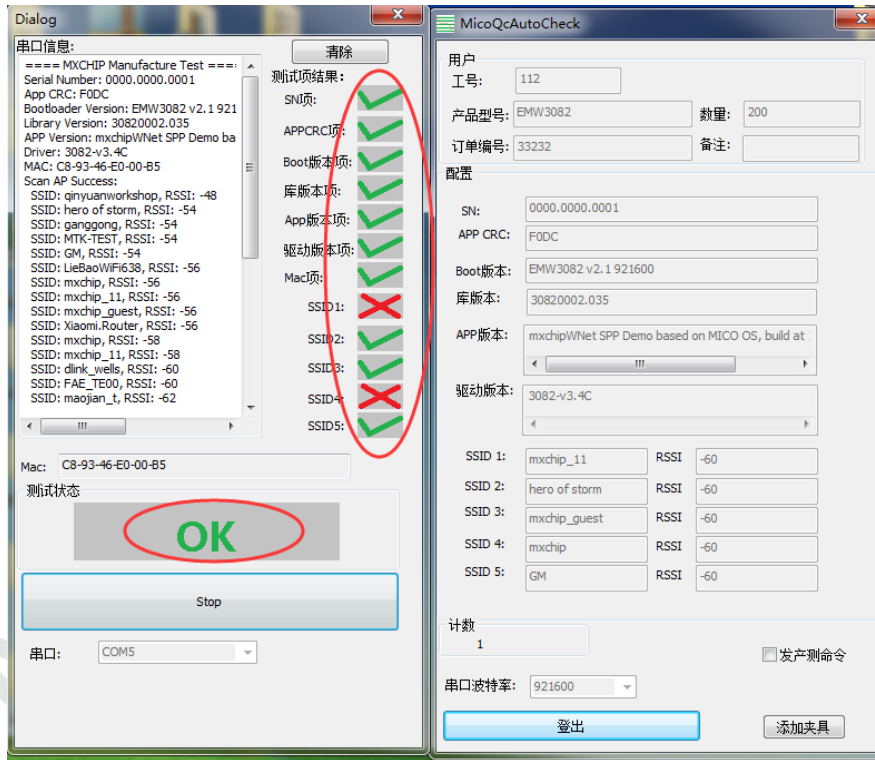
Dialog

串口信息:

清除

==== MXCHIP Manufacture Test ====
Serial Number: 0000.0000.0001
App CRC: F0DC
Bootloader Version: EMW3082 v2.1 921
Library Version: 30820002.035
APP Version: mxchipWNet SPP Demo ba
Driver: 3082-v3.4C
MAC: C8-93-46-E0-00-B5
Scan AP Success:
SSID: qinyuanworkshop, RSSI: -48
SSID: hero of storm, RSSI: -54
SSID: ganggong, RSSI: -54
SSID: MTK-TEST, RSSI: -54
SSID: GM, RSSI: -54
SSID: LieBaoWiFi638, RSSI: -56
SSID: mxchip, RSSI: -56
SSID: mxchip_11, RSSI: -56
SSID: mxchip_guest, RSSI: -56
SSID: Xiaomi.Router, RSSI: -56
SSID: mxchip, RSSI: -58
SSID: mxchip_11, RSSI: -58
SSID: dlink_wells, RSSI: -60
SSID: FAE_TE00, RSSI: -60
SSID: maojian_t, RSSI: -62

测试项结果:
SN项:
APPCRC项:
Boot版本项:
库版本项:
App版本项:
驱动版本项:
Mac项:
SSID1:
SSID2:
SSID3:
SSID4:
SSID5:

Mac: C8-93-46-E0-00-B5

测试状态

OK

Stop

串口: COM5

MicoQcAutoCheck

用户
工号: 112
产品型号: EMW3082
数量: 200
订单编号: 33232
备注:

配置
SN: 0000.0000.0001
APP CRC: F0DC
Boot版本: EMW3082 v2.1 921600
库版本: 30820002.035
APP版本: mxchipWNet SPP Demo based on MICO OS, build at
驱动版本: 3082-v3.4C

SSID 1: mxchip_11 RSSI -60
SSID 2: hero of storm RSSI -60
SSID 3: mxchip_guest RSSI -60
SSID 4: mxchip RSSI -60
SSID 5: GM RSSI -60

计数
1

发产测命令

串口波特率: 921600

登出

添加夹具